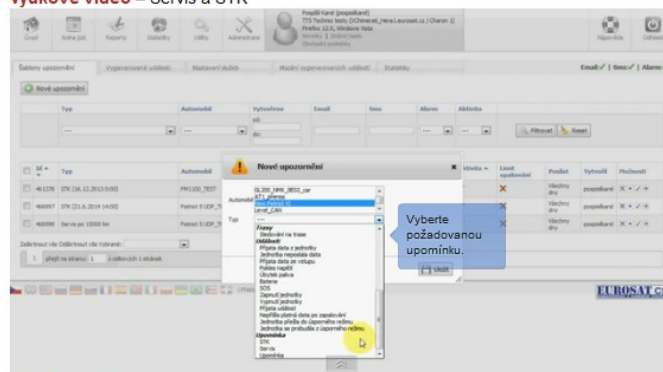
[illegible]ýukové video – Servis a STK

Úvod | Kniha jízd | Reporty | Statistiky | Utility | Administrace

Pospíšil Karel (pospisilkarel)
773 Technici testy (VZ/Generali_Mena Leuronet.cz / Cherain 2)
Firefox 12.0, Windows Vista
Nastavení | Změna hesla
Ukončit podniky

Nápověda | Odhlásit

Šablony upozornění | Vygenerované události | Nastavení služeb | Ruční vygenerované události | Statistiky

Email | Sms | Alarm

Nové upozornění

Typ | Automobil | Vytvořeno | Email | Sms | Alarm | Aktivita

od:
do:

Filtrovat | Reset

| ID | Typ | Automobil | Aktivita | Limit upozornění | Posílat | Vytvořil | Možnosti |
|---|---|---|---|---|---|---|---|
| 461378 | STK (16.12.2013 0:00) | FM1100_TEST | | × | Všechny dny | pospisilkarel | × ✓ + |
| 466997 | STK (21.6.2014 14:00) | Patriot 5 UDP_T | | × | Všechny dny | pospisilkarel | × ✓ + |
| 466998 | Servis po 15000 km | Patriot 5 UDP_T | | × | Všechny dny | pospisilkarel | × ✓ + |

Zobrazit vše | Odškrtnout vše | Vybrané:

1 přejít na stranu: 1 z celkových 1 stránek

Nové upozornění

Automobil
GL200_NMB_3802_car
BT1_přenos
Patriot 5
Level_CAN

Typ

Trasy
Sledování na trase
Události
Přijatá data z jednotky
Jednotka neposílá data
Přijatá data ze vstupu
Pokles napětí
Úbytek paliva
Baterie
SOS
Zapnutí jednotky
Vypnutí jednotky
Přijatá událost
Nejčitelí platná data po zapalování
Jednotka přešla do úsporného režimu
Jednotka se probudila z úsporného režimu
Upomínka
STK
Servis
Upomínka

Vyberte požadovanou upomínku.

Uložit

EUROSAT.cz